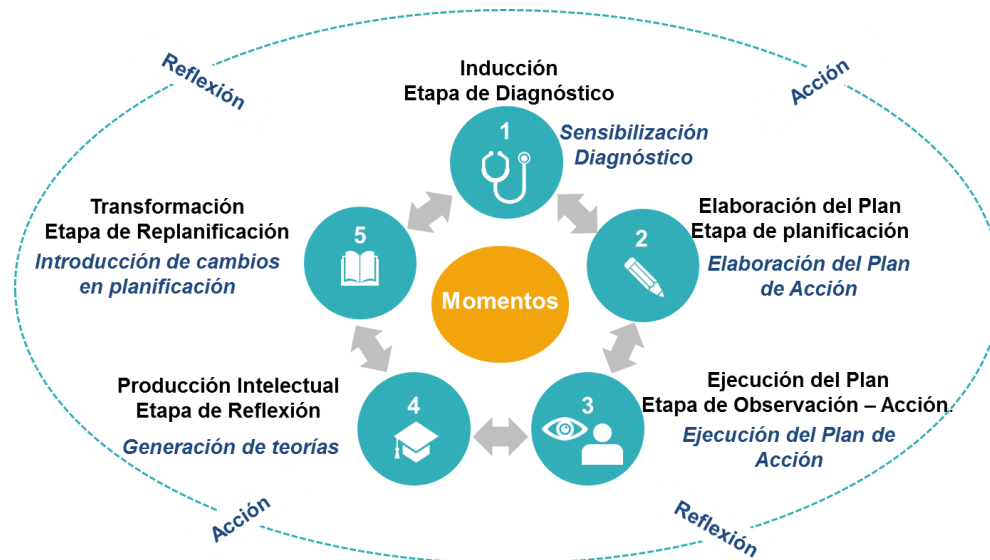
Reflexión

Acción

Inducción
Etapa de Diagnóstico

1

Sensibilización
Diagnóstico

Transformación
Etapa de Replanificación

5

Introducción de cambios en planificación

Momentos

Elaboración del Plan
Etapa de planificación

2

Elaboración del Plan de Acción

Producción Intelectual
Etapa de Reflexión

4

Generación de teorías

3

Ejecución del Plan
Etapa de Observación – Acción.

Ejecución del Plan de Acción

Acción

Reflexión